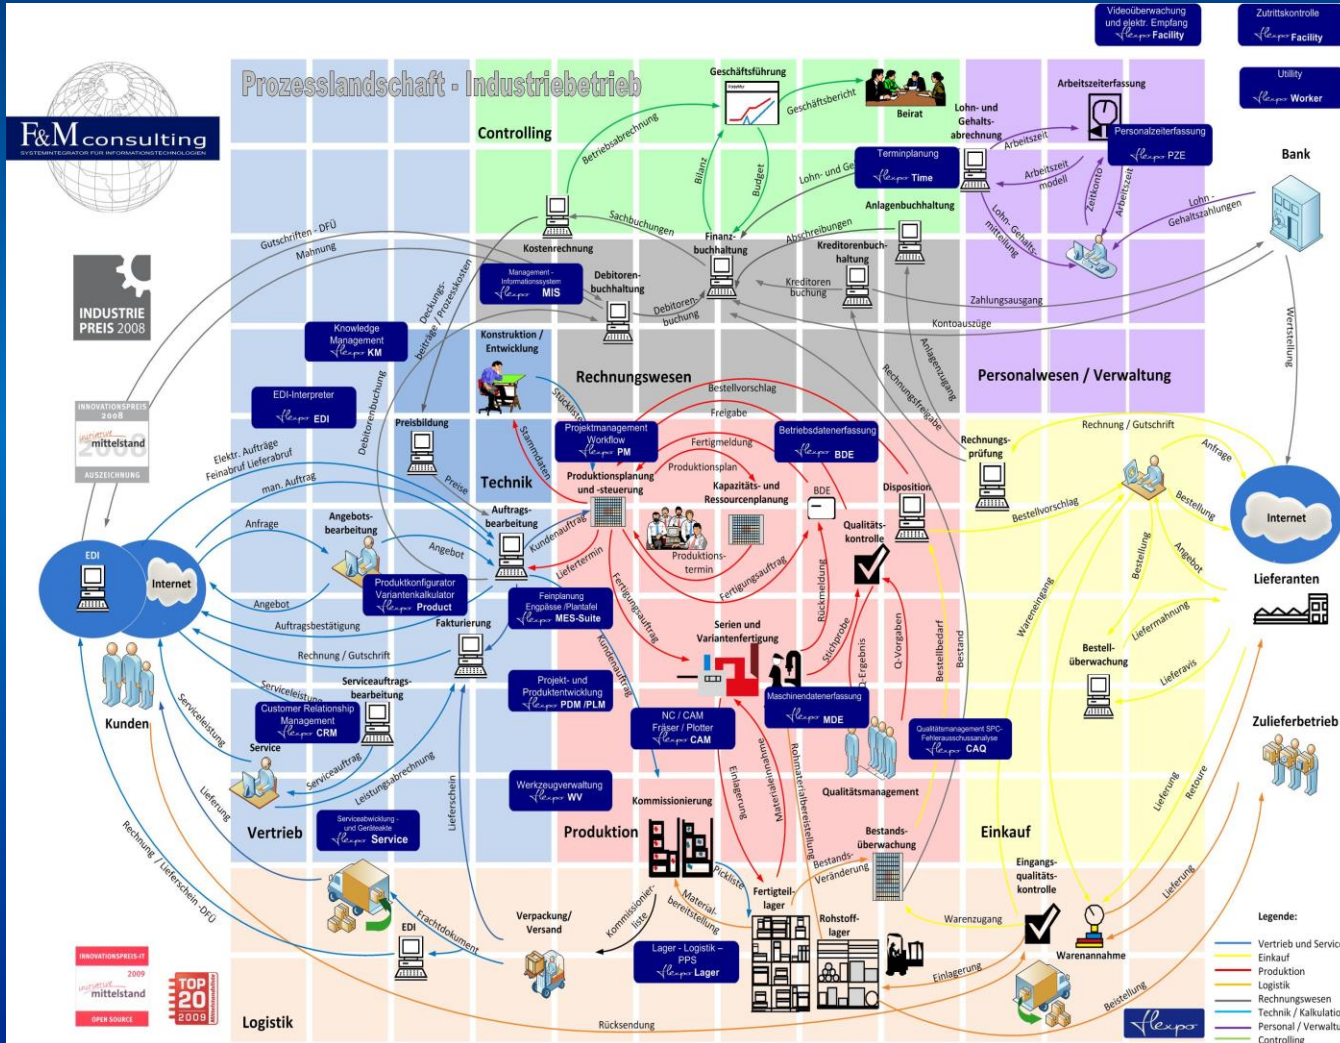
Prozesslandschaft - Industriebetrieb

F&M consulting
SYSTEMINTEGRATOR FÜR INFORMATIONSTECHNOLOGIEN

INDUSTRIE PREIS 2008

INNOVATIONSPREIS 2008
initiative mittelstand
2008
AUSZEICHNUNG

INNOVATIONSPREIS-IT 2009
initiative mittelstand
OPEN SOURCE

TOP 20 2009

Videoüberwachung und elektr. Empfang
flexpo Facility

Zutrittskontrolle
flexpo Facility

Utility
flexpo Worker

Controlling

Geschäftsführung

Beirat

Geschäftsbericht

Betriebsabrechnung

Bilanz

Budget

Lohn- und Gehaltsabrechnung

Arbeitszeiterfassung

Personalzeiterfassung
flexpo PZE

Bank

Terminplanung
flexpo Time

Lohn- und Ge

Arbeitszeit

Arbeitszeitmodell

Zeitkonto

Arbeitszeit

Lohn-/Gehaltsmitteilung

Lohn-/Gehaltszahlungen

Anlagenbuchhaltung

Sachbuchungen

Kostenrechnung

Finanzbuchhaltung

Abschreibungen

Kreditorenbuchhaltung

Kreditoren buchung

Management-Informationssystem
flexpo MIS

Debitorenbuchhaltung

Debitorenbuchung

Zahlungsausgang

Kontoauszüge

Wertstellung

Gutschriften - DFÜ

Mahnung

Deckungsbeiträge / Prozesskosten

Knowledge Management
flexpo KM

Konstruktion / Entwicklung

Rechnungswesen

Personalwesen / Verwaltung

Anlagenzugang

Rechnungsfreigabe

EDI-Interpreter
flexpo EDI

Debitorenbuchung

Preisbildung

Stückliste

Bestellvorschlag

Freigabe

Projektmanagement Workflow
flexpo PM

Fertigmeldung

Betriebsdatenerfassung
flexpo BDE

Rechnungsprüfung

Rechnung / Gutschrift

Anfrage

Elektr. Aufträge

Feinabruf Lieferabruf

Preise

Technik

Stammdaten

Produktionsplanung und -steuerung

Produktionsplan

Kapazitäts- und Ressourcenplanung

BDE

Disposition

Bestellvorschlag

Internet

Bestellung

man. Auftrag

Angebotsbearbeitung

Auftragsbearbeitung

Kundenauftrag

Qualitätskontrolle

Angebot

Lieferanten

EDI

Internet

Anfrage

Angebot

Liefertermin

Produktionstermin

Fertigungsauftrag

Bestellung

Produktkonfigurator Variantenkalkulator
flexpo Product

Feinplanung Engpässe /Plantafel
flexpo MES-Suite

Wareneingang

Liefermahnung

Angebot

Fakturierung

Fertigungsauftrag

Rückmeldung

Stichprobe

Prüf-Ergebnis

Q-Vorgaben

Bestellbedarf

Bestand

Auftragsbestätigung

Serien und Variantenfertigung

Bestellüberwachung

Rechnung / Gutschrift

Kundenauftrag

Lieferavis

Serviceleistung

Serviceauftragsbearbeitung

Projekt- und Produktentwicklung
flexpo PDM /PLM

Maschinendatenerfassung
flexpo MDE

Kunden

Customer Relationship Management
flexpo CRM

Service

NC / CAM Fräser / Plotter
flexpo CAM

Qualitätsmanagement SPC-Fehlerausschussanalyse
flexpo CAQ

Zulieferbetrieb

Serviceleistung

Serviceauftrag

Leistungsabrechnung

Materialentnahme

Rohmaterialbereitstellung

Einlagerung

Qualitätsmanagement

Lieferung

Werkzeugverwaltung
flexpo WV

Lieferschein

Kommissionierung

Lieferung

Retoure

Vertrieb

Serviceabwicklung und Geräteakte
flexpo Service

Produktion

Bestandsüberwachung

Einkauf

Rechnung / Lieferschein - DFÜ

Bestandsveränderung

Eingangsqualitätskontrolle

Lieferung

Pickliste

Kommissionierliste

Materialbereitstellung

Fertigteillager

Frachtdokument

Verpackung/ Versand

Rohstofflager

Warenzugang

EDI

Lager - Logistik - PPS
flexpo Lager

Warenannahme

Einlagerung

Beistellung

Logistik

Rücksendung

flexpo

Legende:
Vertrieb und Servic
Einkauf
Produktion
Logistik
Rechnungswesen
Technik / Kalkulatio
Personal / Verwaltu
Controlling